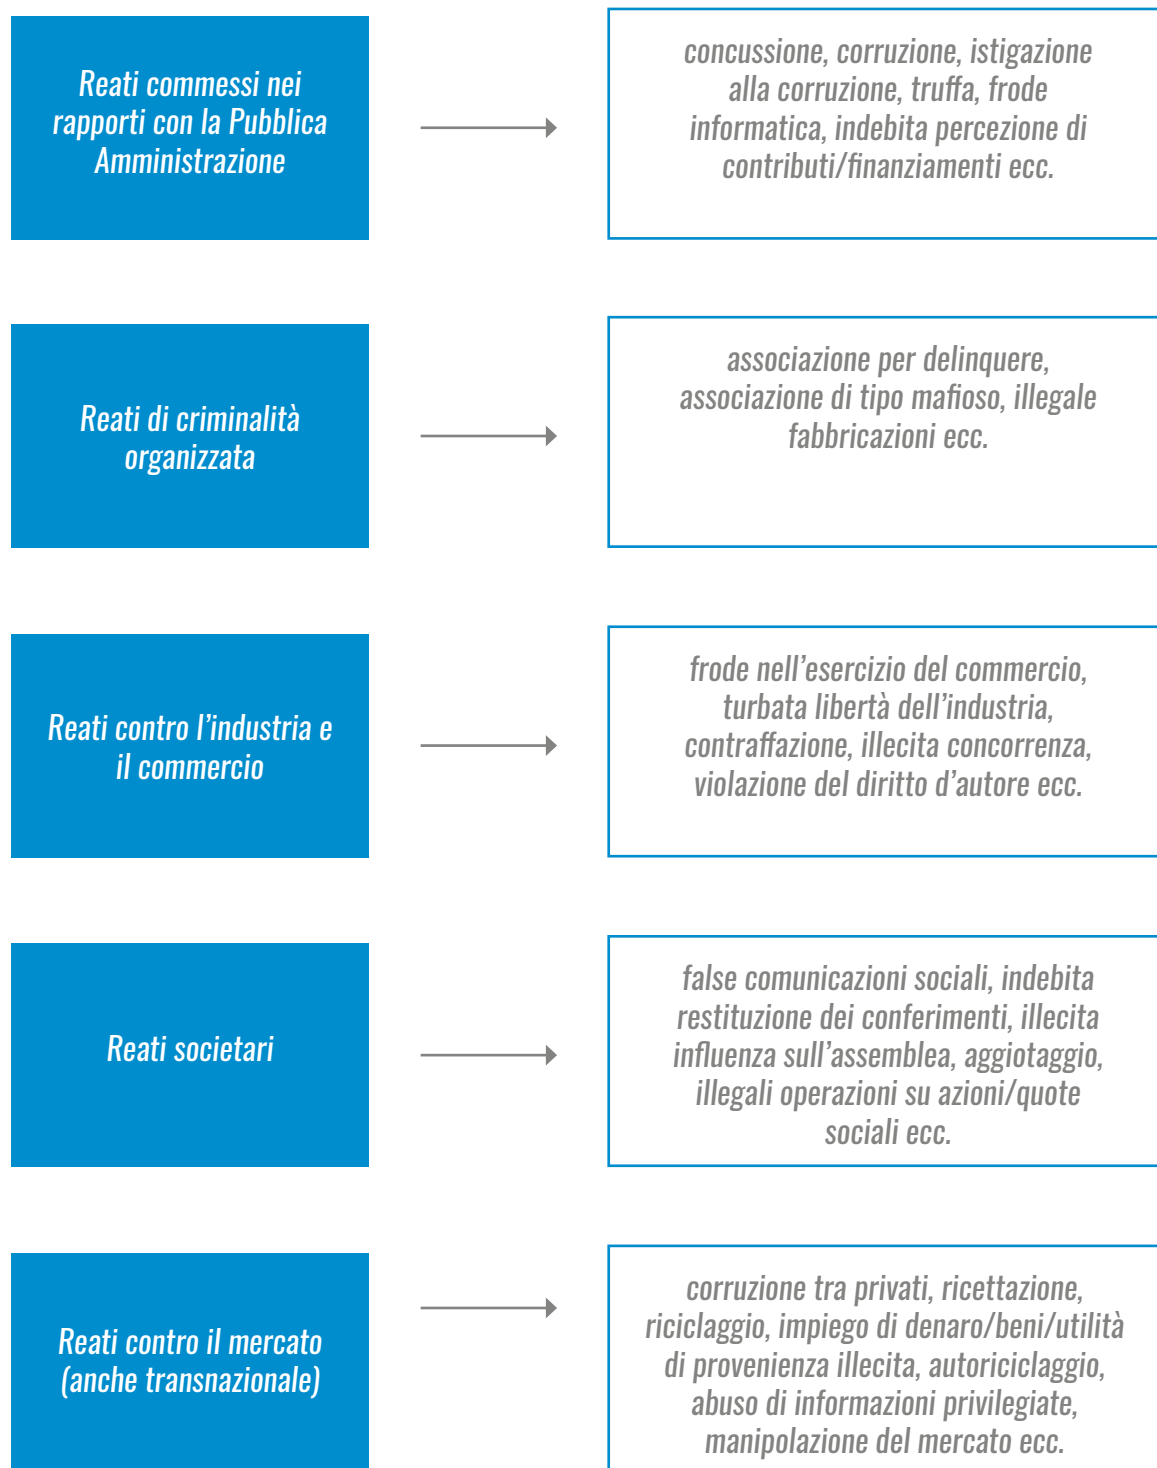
Reati commessi nei rapporti con la Pubblica Amministrazione

concussione, corruzione, istigazione alla corruzione, truffa, frode informatica, indebita percezione di contributi/finanziamenti ecc.

Reati di criminalità organizzata

associazione per delinquere, associazione di tipo mafioso, illegale fabbricazioni ecc.

Reati contro l'industria e il commercio

frode nell'esercizio del commercio, turbata libertà dell'industria, contraffazione, illecita concorrenza, violazione del diritto d'autore ecc.

Reati societari

false comunicazioni sociali, indebita restituzione dei conferimenti, illecita influenza sull'assemblea, aggiotaggio, illegali operazioni su azioni/quote sociali ecc.

Reati contro il mercato (anche transnazionale)

corruzione tra privati, ricettazione, riciclaggio, impiego di denaro/beni/utilità di provenienza illecita, autoriciclaggio, abuso di informazioni privilegiate, manipolazione del mercato ecc.